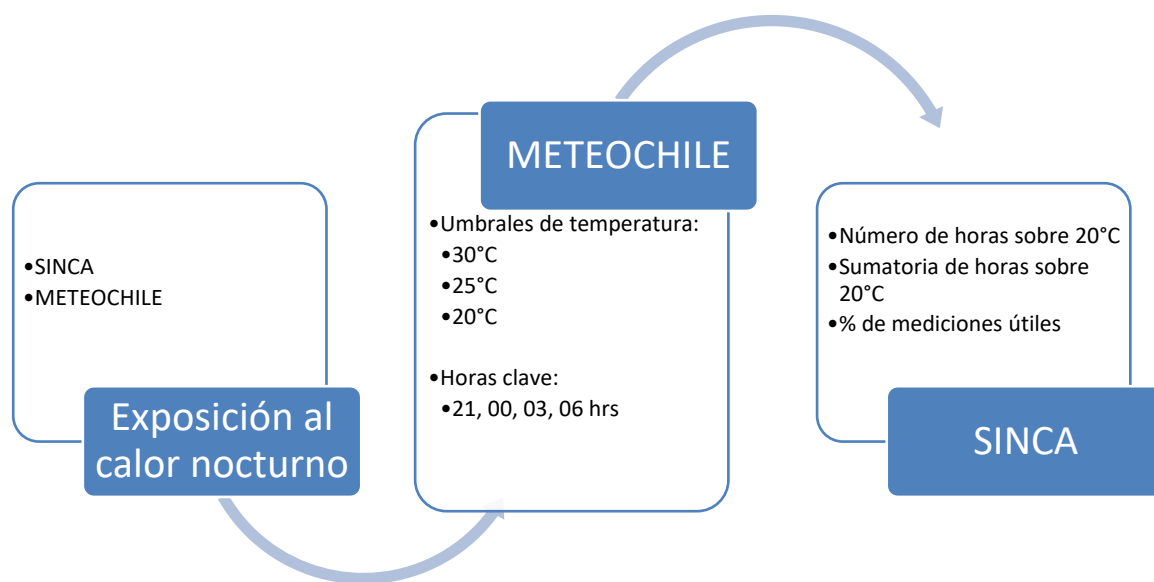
•SINCA
•METEOCHILE

Exposición al calor nocturno

METEOCHILE

•Umbrales de temperatura:
•30°C
•25°C
•20°C

•Horas clave:
•21, 00, 03, 06 hrs

•Número de horas sobre 20°C
•Sumatoria de horas sobre 20°C
•% de mediciones útiles

SINCA